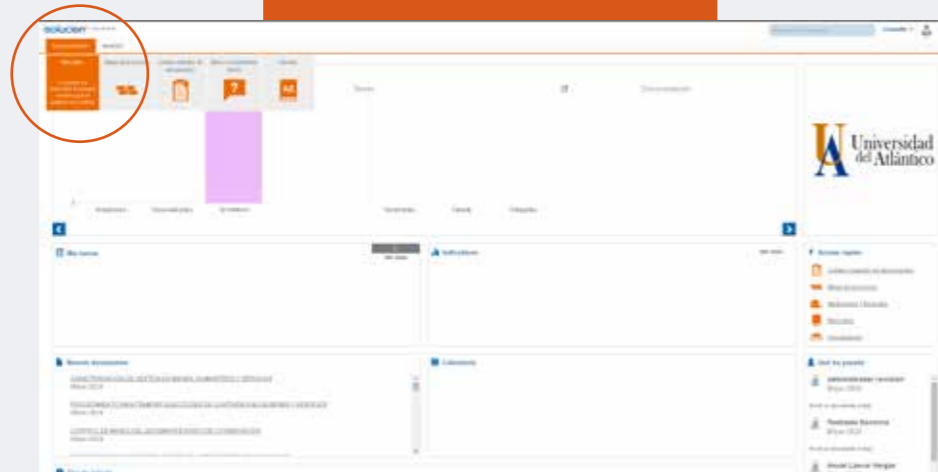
Universidad del Atlántico

Mis tareas

Indicadores

Accesos rápidos

Nuevos documentos

Calendario

Ver tu puesto

Documentos

Buscar

Mejoras

Listado maestro de documentos

Mejora de procesos

Estadísticas

Nuevas ideas

Quejas

Cargos

Febrero 2024

Febrero 2024

Febrero 2024